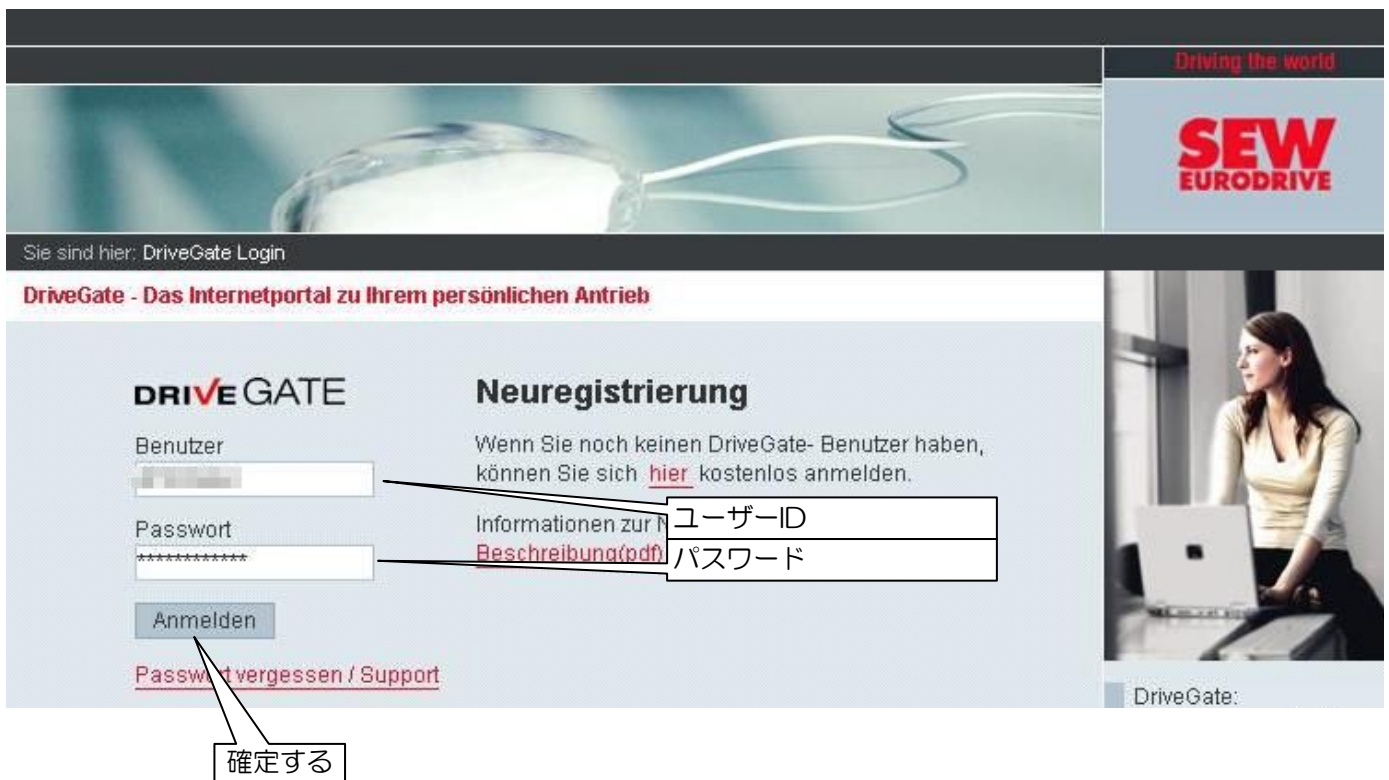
Driving the world

SEW EURODRIVE

Sie sind hier: DriveGate Login

DriveGate - Das Internetportal zu Ihrem persönlichen Antrieb

DRIVE GATE

Benutzer

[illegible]

Passwort

*************

Anmelden

Passw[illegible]t vergessen / Support

Neuregistrierung

Wenn Sie noch keinen DriveGate- Benutzer haben, können Sie sich hier kostenlos anmelden.

Informationen zur N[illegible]

Beschreibung(pdf)

ユーザーID

パスワード

確定する

DriveGate: